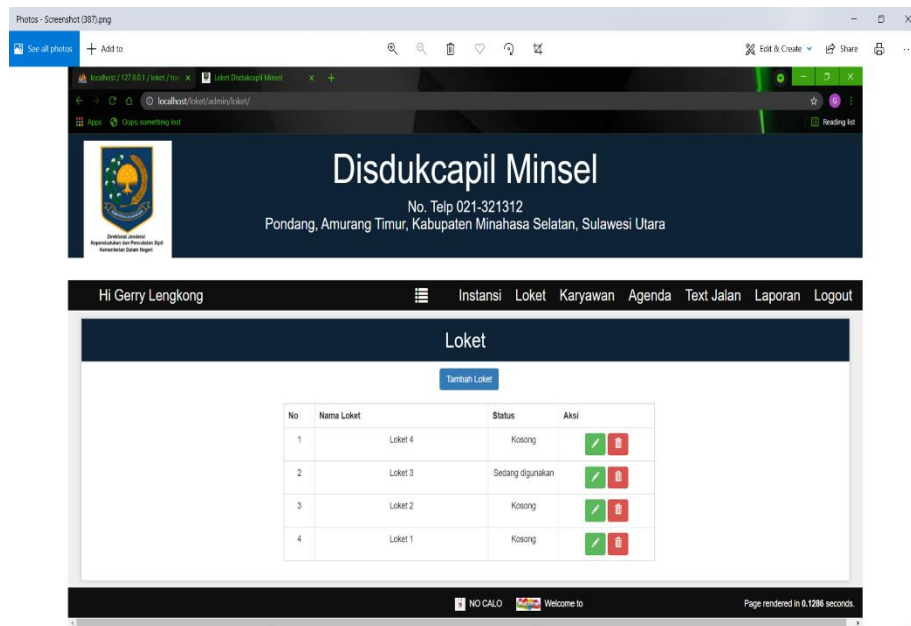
Photos - Screenshot (387).png

See all photos
Add to
Edit & Create
Share

localhost / 127.0.0.1 / loket / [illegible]
Loket Disdukcapil Minsel
localhost/loket/admin/loket/
Apps
Oops, something lost
Reading list

Direktorat Jenderal Kependudukan dan Pencatatan Sipil Kementerian Dalam Negeri

Disdukcapil Minsel
No. Telp 021-321312
Pondang, Amurang Timur, Kabupaten Minahasa Selatan, Sulawesi Utara

Hi Gerry Lengkong
Instansi Loket Karyawan Agenda Text Jalan Laporan Logout

Loket

Tambah Loket

| No | Nama Loket | Status | Aksi |
|---|---|---|---|
| 1 | Loket 4 | Kosong | |
| 2 | Loket 3 | Sedang digunakan | |
| 3 | Loket 2 | Kosong | |
| 4 | Loket 1 | Kosong | |

NO CALO
Welcome to
Page rendered in 0.1286 seconds.